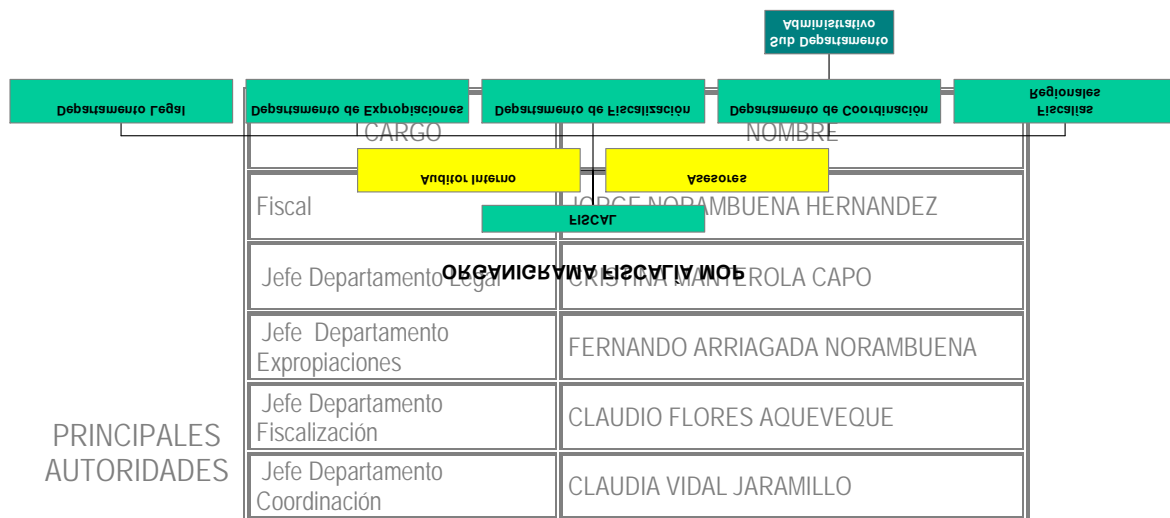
Sub Departamento Administrativo

Departamento Legal
Departamento de Expropiaciones
Departamento de Fiscalización
Departamento de Coordinación
Fiscalías Regionales

Auditor Interno
Asesores

FISCAL

ORGANIGRAMA FISCALIA MOP

PRINCIPALES AUTORIDADES

| CARGO | NOMBRE |
|---|---|
| Fiscal | JORGE NORAMBUENA HERNANDEZ |
| Jefe Departamento Legal | CRISTINA MANTEROLA CAPO |
| Jefe Departamento Expropiaciones | FERNANDO ARRIAGADA NORAMBUENA |
| Jefe Departamento Fiscalización | CLAUDIO FLORES AQUEVEQUE |
| Jefe Departamento Coordinación | CLAUDIA VIDAL JARAMILLO |